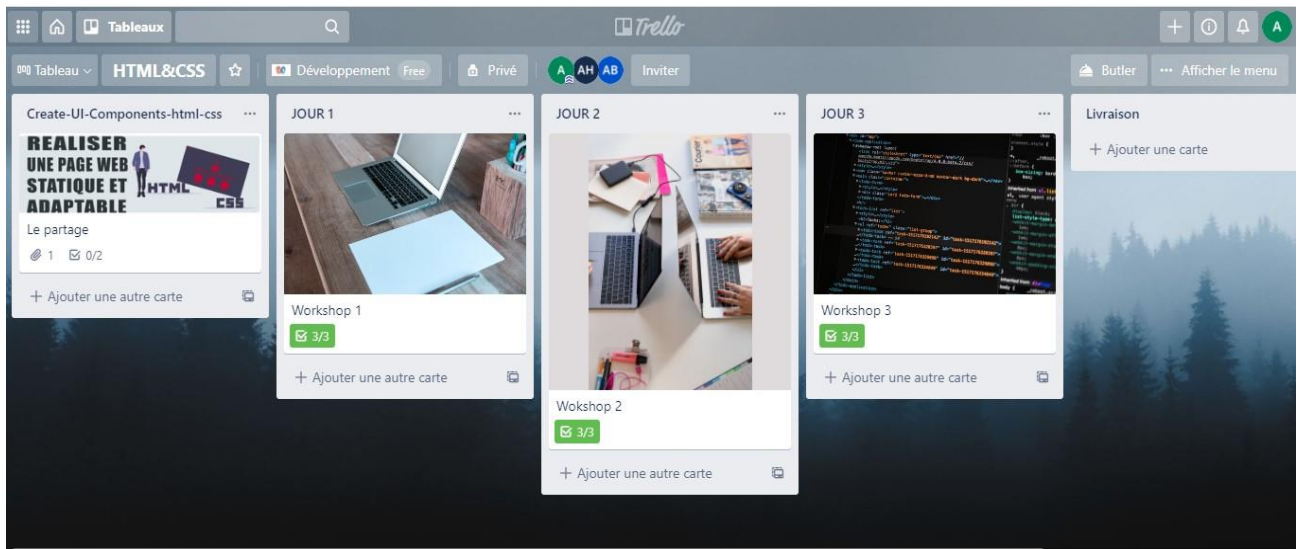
Tableaux

Trello

A

Tableau

HTML&CSS

Développement Free

Privé

A AH AB

Inviter

Butler

··· Afficher le menu

Create-UI-Components-html-css ···

REALISER UNE PAGE WEB STATIQUE ET ADAPTABLE HTML CSS

Le partage

1 0/2

+ Ajouter une autre carte

JOUR 1 ···

Workshop 1

3/3

+ Ajouter une autre carte

JOUR 2 ···

Wokshop 2

3/3

+ Ajouter une autre carte

JOUR 3 ···

Workshop 3

3/3

+ Ajouter une autre carte

Livraison

+ Ajouter une carte